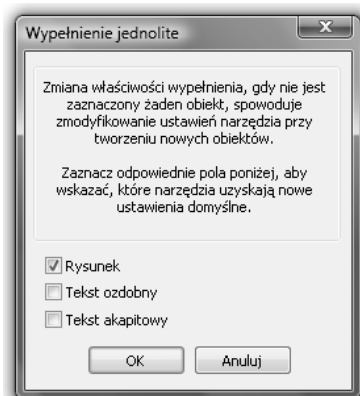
Wypełnienie jednolite

Zmiana właściwości wypełnienia, gdy nie jest zaznaczony żaden obiekt, spowoduje zmodyfikowanie ustawień narzędzia przy tworzeniu nowych obiektów.

Zaznacz odpowiednie pola poniżej, aby wskazać, które narzędzia uzyskają nowe ustawienia domyślne.

Rysunek
Tekst ozdobny
Tekst akapitowy

OK
Anuluj